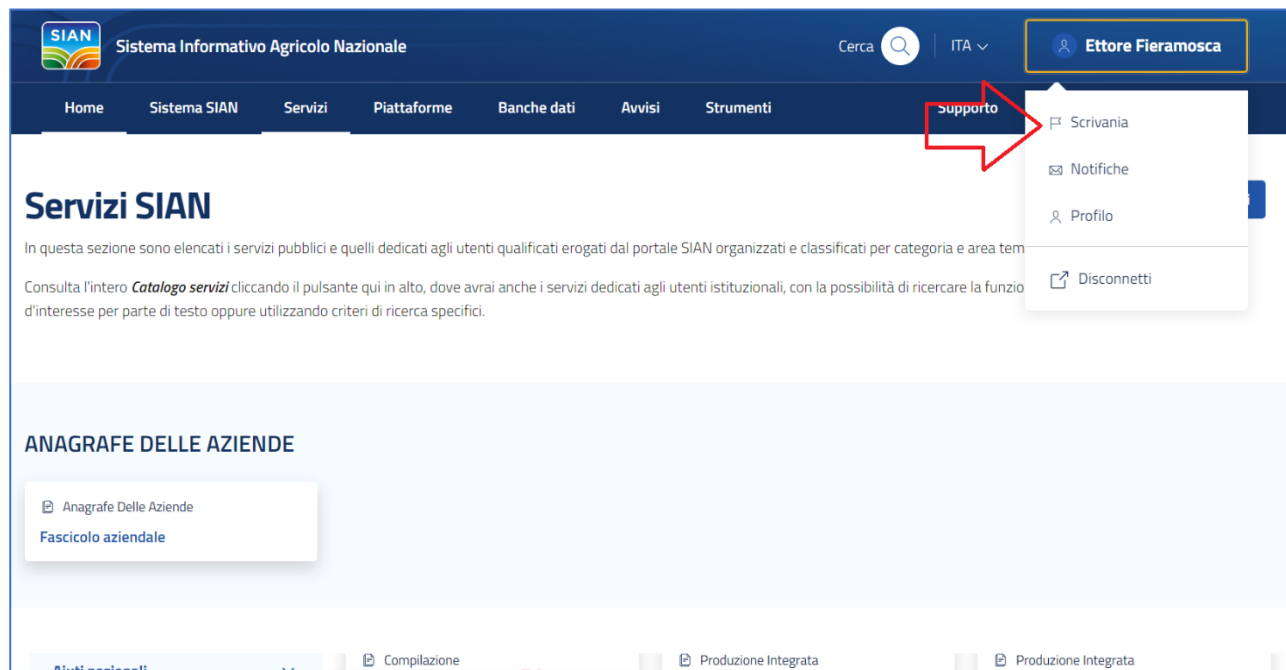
SIAN Sistema Informativo Agricolo Nazionale

Cerca ITA

Ettore Fieramosca

Home Sistema SIAN Servizi Piattaforme Banche dati Avvisi Strumenti Supporto

Scrivania
Notifiche
Profilo
Disconnetti

Servizi SIAN

In questa sezione sono elencati i servizi pubblici e quelli dedicati agli utenti qualificati erogati dal portale SIAN organizzati e classificati per categoria e area tem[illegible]

Consulta l'intero *Catalogo servizi* cliccando il pulsante qui in alto, dove avrai anche i servizi dedicati agli utenti istituzionali, con la possibilità di ricercare la funzio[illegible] d'interesse per parte di testo oppure utilizzando criteri di ricerca specifici.

ANAGRAFE DELLE AZIENDE

Anagrafe Delle Aziende
Fascicolo aziendale

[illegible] Compilazione Produzione Integrata Produzione Integrata